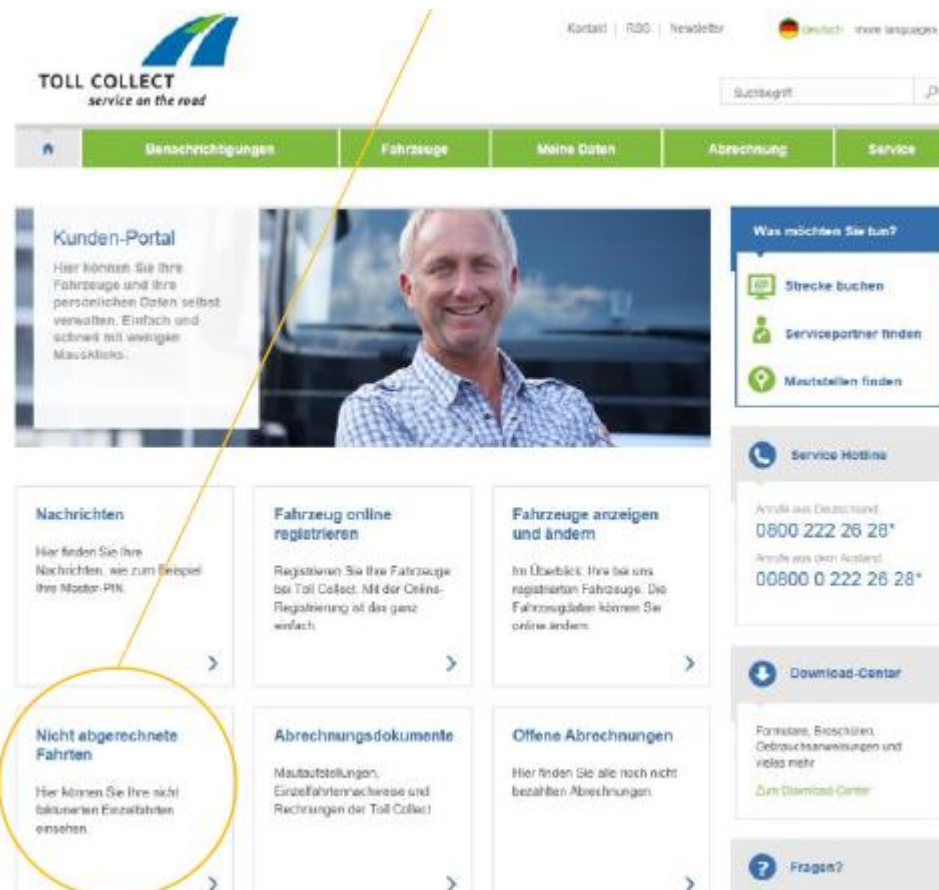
TOLL COLLECT
service on the road

Kontakt | RSS | Newsletter

Deutsch more languages

Suchbegriff

Benachrichtigungen
Fahrzeuge
Meine Daten
Abrechnung
Service

Kunden-Portal

Hier können Sie Ihre Fahrzeuge und Ihre persönlichen Daten selbst verwalten. Einfach und schnell mit wenigen Mausklicks.

Was möchten Sie tun?

Strecke buchen

Servicepartner finden

Mautstellen finden

Service Hotline

Anrufe aus Deutschland

0800 222 26 28*

Anrufe aus dem Ausland

00800 0 222 26 28*

Nachrichten

Hier finden Sie Ihre Nachrichten, wie zum Beispiel Ihre Master-PIN.

Fahrzeug online registrieren

Registrieren Sie Ihre Fahrzeuge bei Toll Collect. Mit der Online-Registrierung ist das ganz einfach.

Fahrzeuge anzeigen und ändern

Im Überblick: Ihre bei uns registrierten Fahrzeuge. Die Fahrzeugdaten können Sie online ändern.

Download-Center

Formulare, Broschüren, Gebrauchsanweisungen und vieles mehr

Zum Download-Center

Nicht abgerechnete Fahrten

Hier können Sie Ihre nicht fakturierten Einzelfahrten einsehen.

Abrechnungsdokumente

Mautaufstellungen, Einzelfahrtennachweise und Rechnungen der Toll Collect

Offene Abrechnungen

Hier finden Sie alle noch nicht bezahlten Abrechnungen.

Fragen?